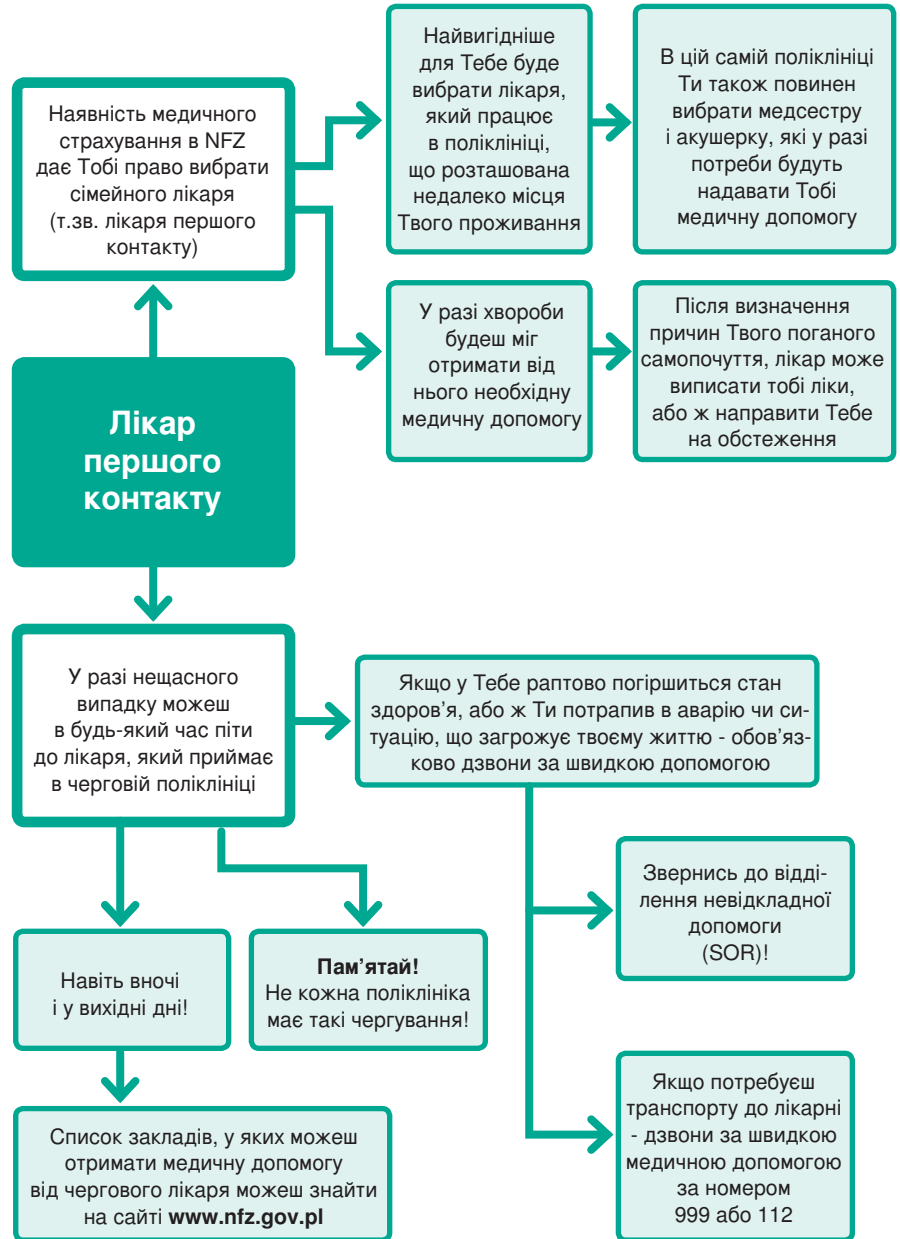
Наявність медичного страхування в NFZ дає Тобі право вибрати сімейного лікаря (т.зв. лікаря першого контакту)

Найвигідніше для Тебе буде вибрати лікаря, який працює в поліклініці, що розташована недалеко місця Твого проживання

В цій самій поліклініці Ти також повинен вибрати медсестру і акушерку, які у разі потреби будуть надавати Тобі медичну допомогу

У разі хвороби будеш міг отримати від нього необхідну медичну допомогу

Після визначення причин Твого поганого самопочуття, лікар може виписати тобі ліки, або ж направити Тебе на обстеження

Лікар першого контакту

У разі нещасного випадку можеш в будь-який час піти до лікаря, який приймає в черговій поліклініці

Якщо у Тебе раптово погіршиться стан здоров'я, або ж Ти потрапив в аварію чи ситуацію, що загрожує твоєму життю - обов'язково дзвони за швидкою допомогою

Звернись до відділення невідкладної допомоги (SOR)!

Навіть вночі і у вихідні дні!

Пам'ятай!
Не кожна поліклініка має такі чергування!

Якщо потребуєш транспорту до лікарні - дзвони за швидкою медичною допомогою за номером 999 або 112

Список закладів, у яких можеш отримати медичну допомогу від чергового лікаря можеш знайти на сайті **www.nfz.gov.pl**